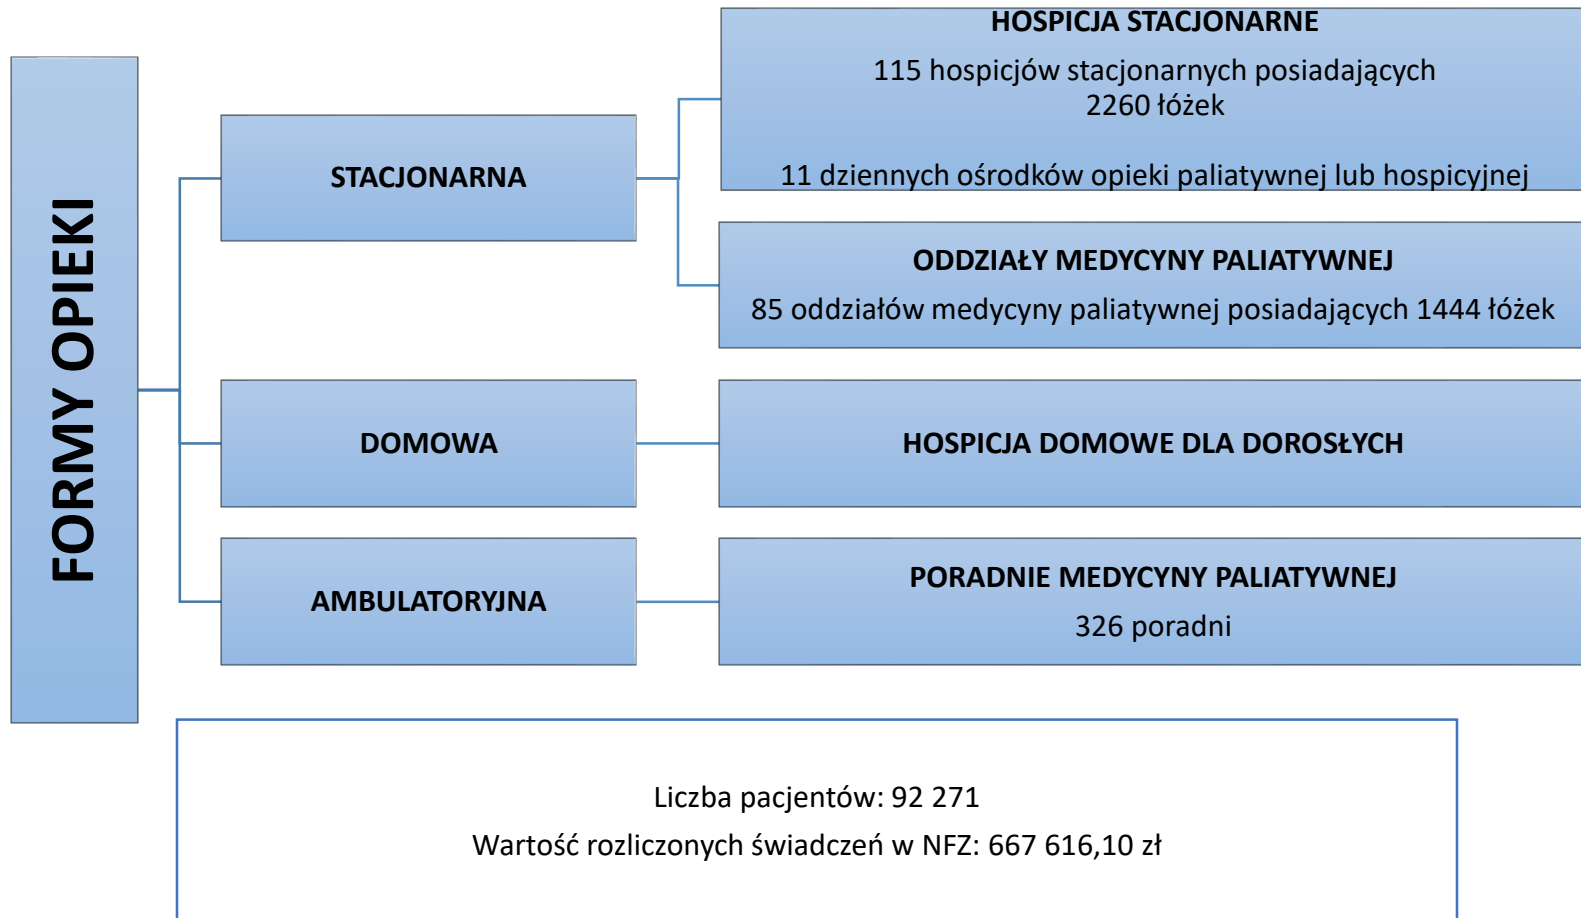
FORMY OPIEKI

STACJONARNA

HOSPICJA STACJONARNE

115 hospicjów stacjonarnych posiadających 2260 łóżek

11 dziennych ośrodków opieki paliatywnej lub hospicyjnej

ODDZIAŁY MEDYCYNY PALIATYWNEJ

85 oddziałów medycyny paliatywnej posiadających 1444 łóżek

DOMOWA

HOSPICJA DOMOWE DLA DOROSŁYCH

AMBULATORYJNA

PORADNIE MEDYCYNY PALIATYWNEJ

326 poradni

Liczba pacjentów: 92 271

Wartość rozliczonych świadczeń w NFZ: 667 616,10 zł